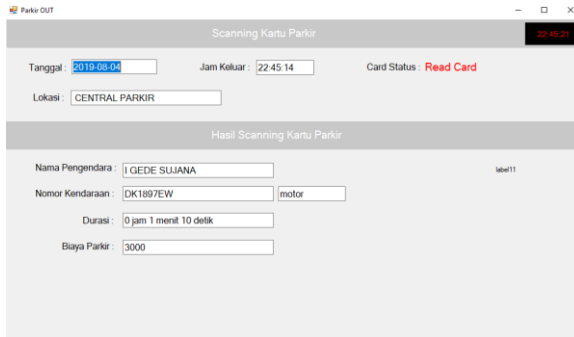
Parkir OUT

Scanning Kartu Parkir

22:45:21

Tanggal : 2019-08-04

Jam Keluar : 22:45:14

Card Status : Read Card

Lokasi : CENTRAL PARKIR

Hasil Scanning Kartu Parkir

Nama Pengendara : I GEDE SUJANA

label11

Nomor Kendaraan : DK1897EW

motor

Durasi : 0 jam 1 menit 10 detik

Biaya Parkir : 3000